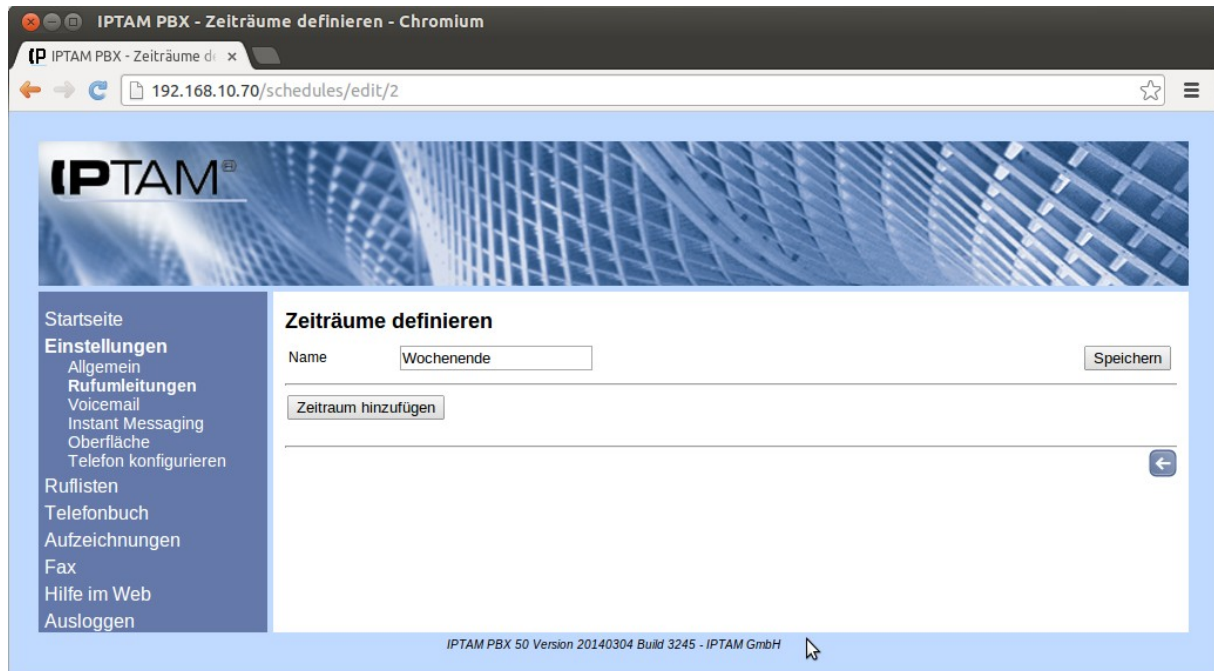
IPTAM PBX - Zeiträume definieren - Chromium

IPTAM PBX - Zeiträume d ×

192.168.10.70/schedules/edit/2

IPTAM®

Startseite
Einstellungen
Allgemein
Rufumleitungen
Voicemail
Instant Messaging
Oberfläche
Telefon konfigurieren
Ruflisten
Telefonbuch
Aufzeichnungen
Fax
Hilfe im Web
Ausloggen

Zeiträume definieren

Name Wochenende

Speichern

Zeitraum hinzufügen

IPTAM PBX 50 Version 20140304 Build 3245 - IPTAM GmbH